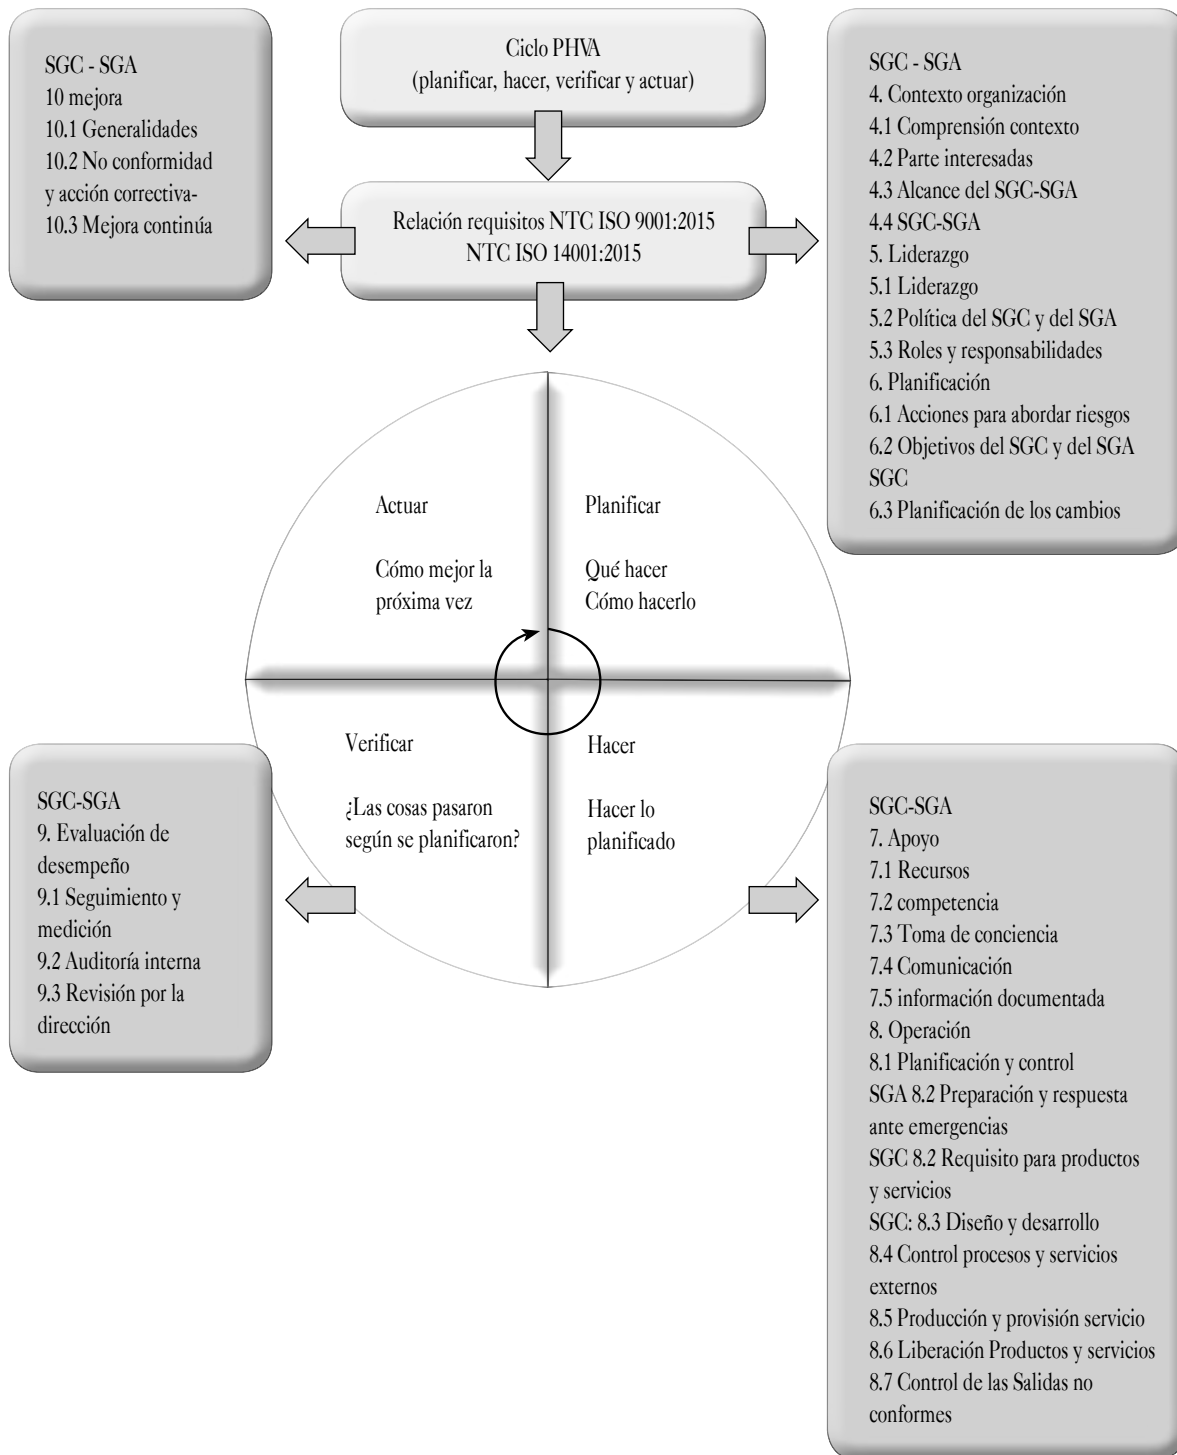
SGC - SGA
10 mejora
10.1 Generalidades
10.2 No conformidad y acción correctiva-
10.3 Mejora continúa

Ciclo PHVA
(planificar, hacer, verificar y actuar)

Relación requisitos NTC ISO 9001:2015
NTC ISO 14001:2015

SGC - SGA
4. Contexto organización
4.1 Comprensión contexto
4.2 Parte interesadas
4.3 Alcance del SGC-SGA
4.4 SGC-SGA
5. Liderazgo
5.1 Liderazgo
5.2 Política del SGC y del SGA
5.3 Roles y responsabilidades
6. Planificación
6.1 Acciones para abordar riesgos
6.2 Objetivos del SGC y del SGA SGC
6.3 Planificación de los cambios

Actuar

Cómo mejor la próxima vez

Planificar

Qué hacer
Cómo hacerlo

Verificar

¿Las cosas pasaron según se planificaron?

Hacer

Hacer lo planificado

SGC-SGA
9. Evaluación de desempeño
9.1 Seguimiento y medición
9.2 Auditoría interna
9.3 Revisión por la dirección

SGC-SGA
7. Apoyo
7.1 Recursos
7.2 competencia
7.3 Toma de conciencia
7.4 Comunicación
7.5 información documentada
8. Operación
8.1 Planificación y control
SGA 8.2 Preparación y respuesta ante emergencias
SGC 8.2 Requisito para productos y servicios
SGC: 8.3 Diseño y desarrollo
8.4 Control procesos y servicios externos
8.5 Producción y provisión servicio
8.6 Liberación Productos y servicios
8.7 Control de las Salidas no conformes